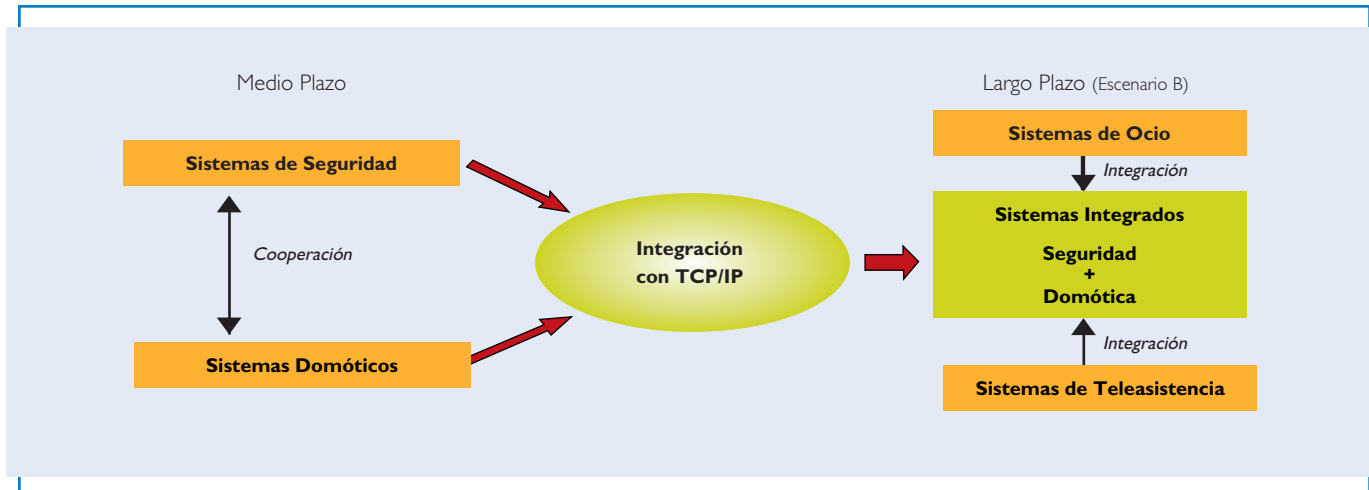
Medio Plazo

Sistemas de Seguridad

Cooperación

Sistemas Domóticos

Integración con TCP/IP

Largo Plazo (Escenario B)

Sistemas de Ocio

Integración

Sistemas Integrados

Seguridad
+
Domótica

Integración

Sistemas de Teleasistencia